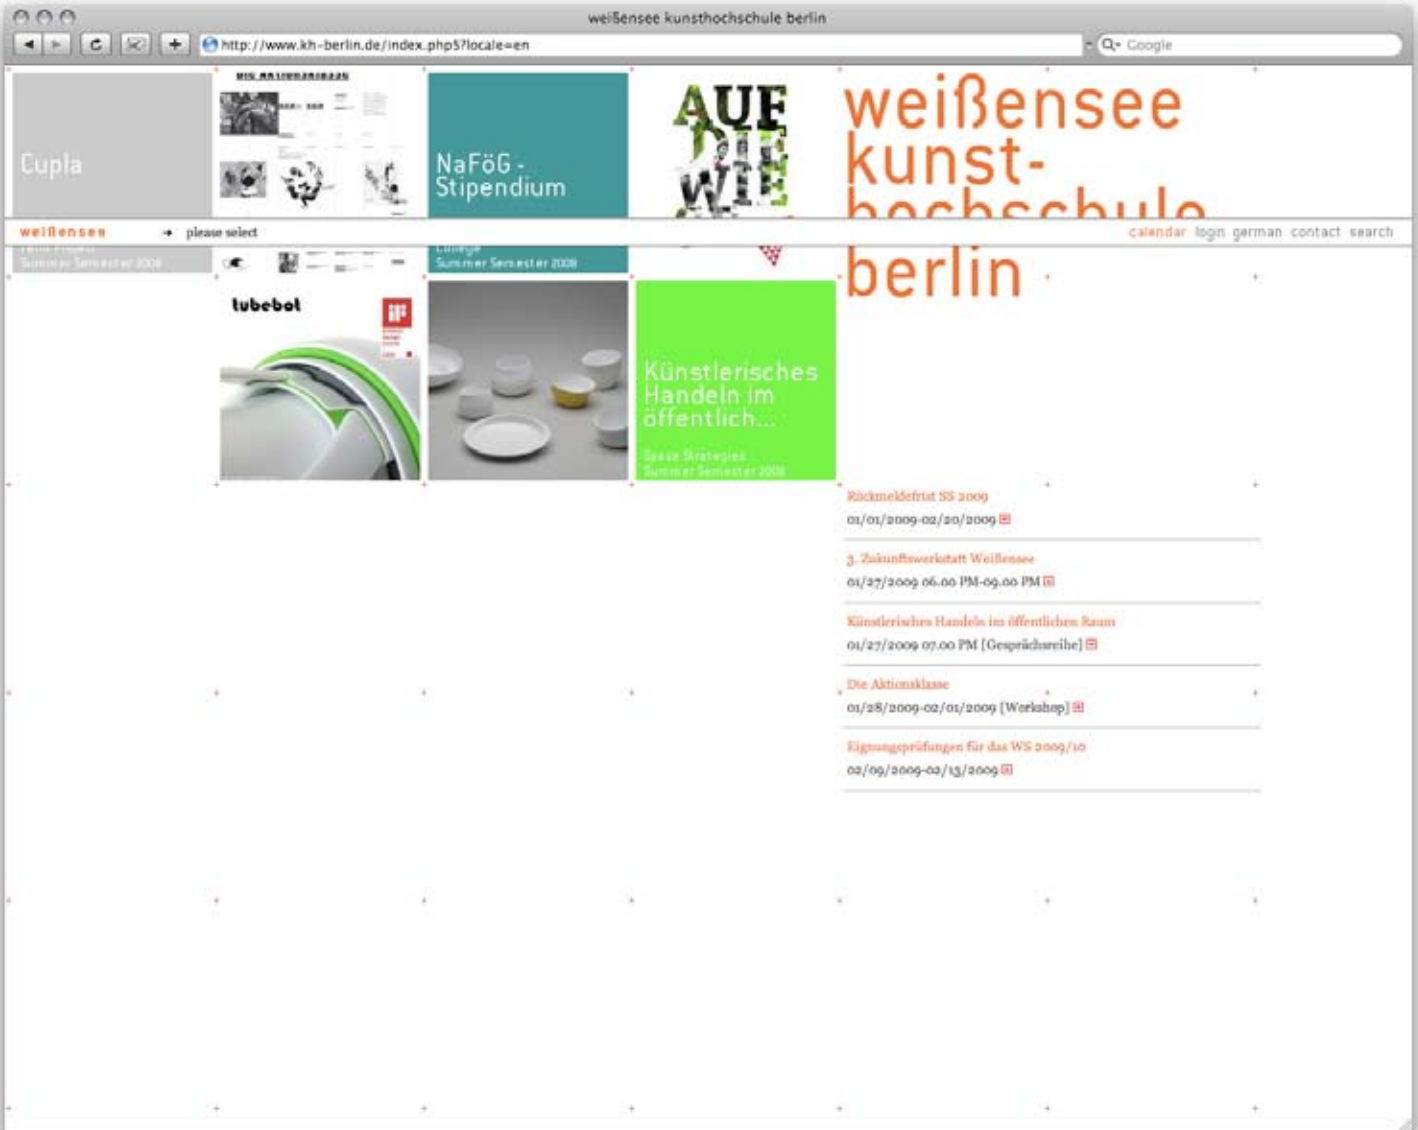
weißensee kunsthochschule berlin

http://www.kh-berlin.de/index.php5?locale=en

Google

Cupla

Summer Semester 2008

NaFöG - Stipendium

College
Summer Semester 2008

AUF
DIE
WIE

weißensee
kunst-
hochschule
berlin

weißensee

please select

calendar login german contact search

tubebot

Künstlerisches Handeln im öffentlich...

Space Strategies
Summer Semester 2008

Rückmeldefrist SS 2009
01/01/2009-02/20/2009

3. Zukunftswerkstatt Weißensee
01/27/2009 06.00 PM-09.00 PM

Künstlerisches Handeln im öffentlichen Raum
01/27/2009 07.00 PM [Gesprächsreihe]

Die Aktionsklasse
01/28/2009-02/01/2009 [Workshop]

Eignungsprüfungen für das WS 2009/10
02/09/2009-02/13/2009